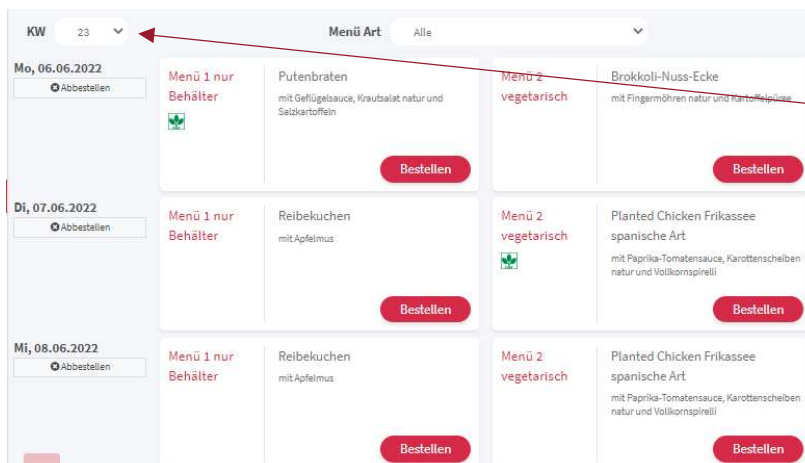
KW 23

Menü Art Alle

Mo, 06.06.2022
Abbestellen

Menü 1 nur Behälter

Putenbraten
mit Geflügelsauce, Krautsalat natur und Salzkartoffeln

Bestellen

Menü 2 vegetarisch

Brokkoli-Nuss-Ecke
mit Fingermöhren natur und Kartoffelpüree

Bestellen

Di, 07.06.2022
Abbestellen

Menü 1 nur Behälter

Reibekuchen
mit Apfelmus

Bestellen

Menü 2 vegetarisch

Planted Chicken Frikassee spanische Art
mit Paprika-Tomatensauce, Karottenscheiben natur und Vollkornspirelli

Bestellen

Mi, 08.06.2022
Abbestellen

Menü 1 nur Behälter

Reibekuchen
mit Apfelmus

Bestellen

Menü 2 vegetarisch

Planted Chicken Frikassee spanische Art
mit Paprika-Tomatensauce, Karottenscheiben natur und Vollkornspirelli

Bestellen